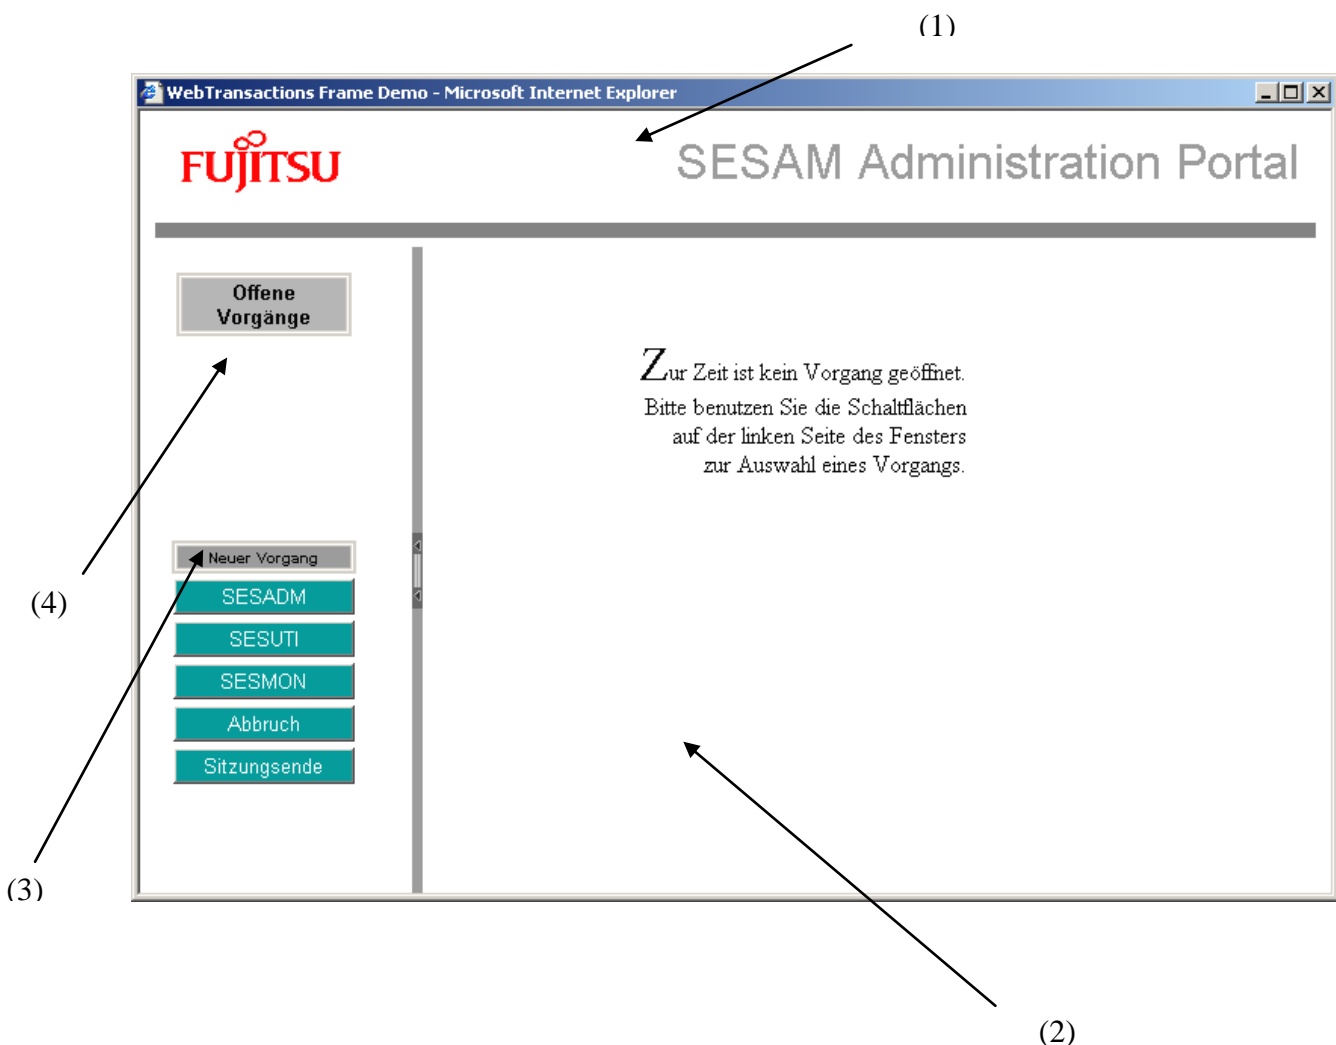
(1)

WebTransactions Frame Demo - Microsoft Internet Explorer

FUJITSU

SESAM Administration Portal

Offene Vorgänge

Zur Zeit ist kein Vorgang geöffnet.
Bitte benutzen Sie die Schaltflächen auf der linken Seite des Fensters zur Auswahl eines Vorgangs.

(4)

Neuer Vorgang

SESADM

SESUTI

SESMON

Abbruch

Sitzungsende

(3)

(2)